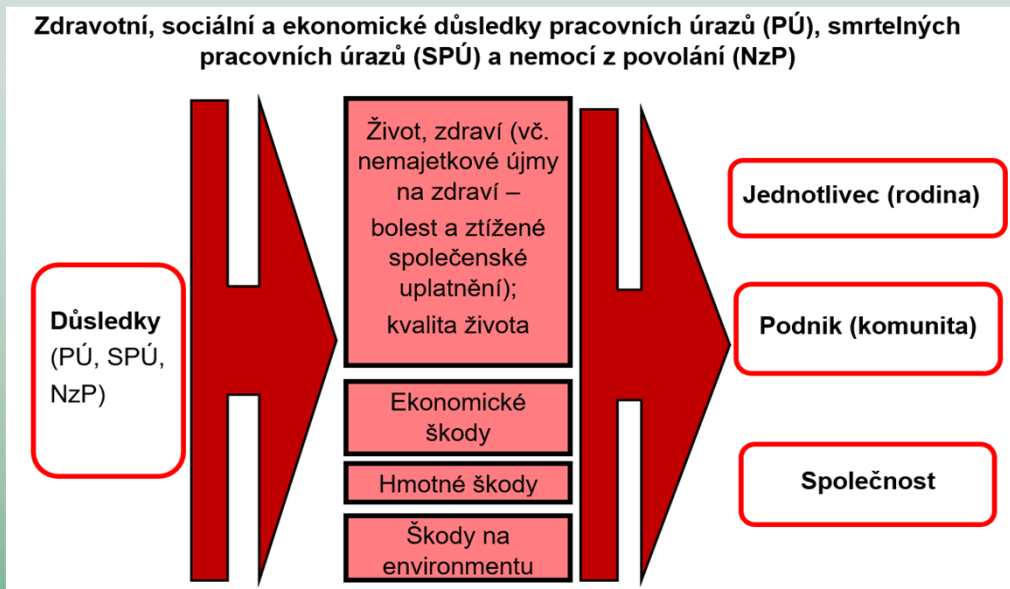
Zdravotní, sociální a ekonomické důsledky pracovních úrazů (PÚ), smrtelných pracovních úrazů (SPÚ) a nemocí z povolání (NzP)

Důsledky (PÚ, SPÚ, NzP)

Život, zdraví (vč. nemajetkové újmy na zdraví – bolest a ztížené společenské uplatnění); kvalita života

Ekonomické škody

Hmotné škody

Škody na environmentu

Jednotlivec (rodina)

Podnik (komunita)

Společnost